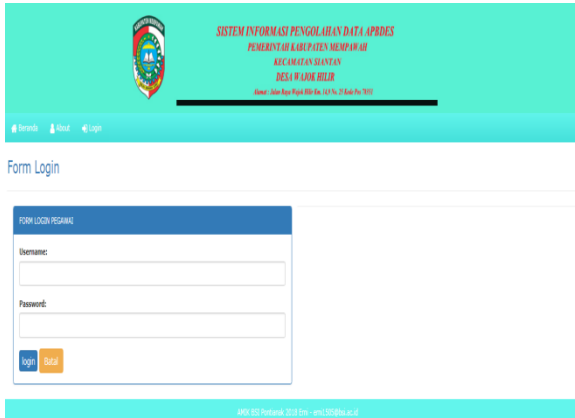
SISTEM INFORMASI PENGOLAHAN DATA APBDES
PEMERINTAH KABUPATEN MEMPAWAH
KECAMATAN SIANTAN
DESA WAJOK HILIR
Alamat : Jalan Raya Wajok Hilir Km. 14,9 No. 25 Kode Pos 78351

Beranda About Login

Form Login

FORM LOGIN PEGAWAI

Username:

Password:

login Batal

AMIK BSI Pontianak 2018 Erni - erni1305@bsi.ac.id